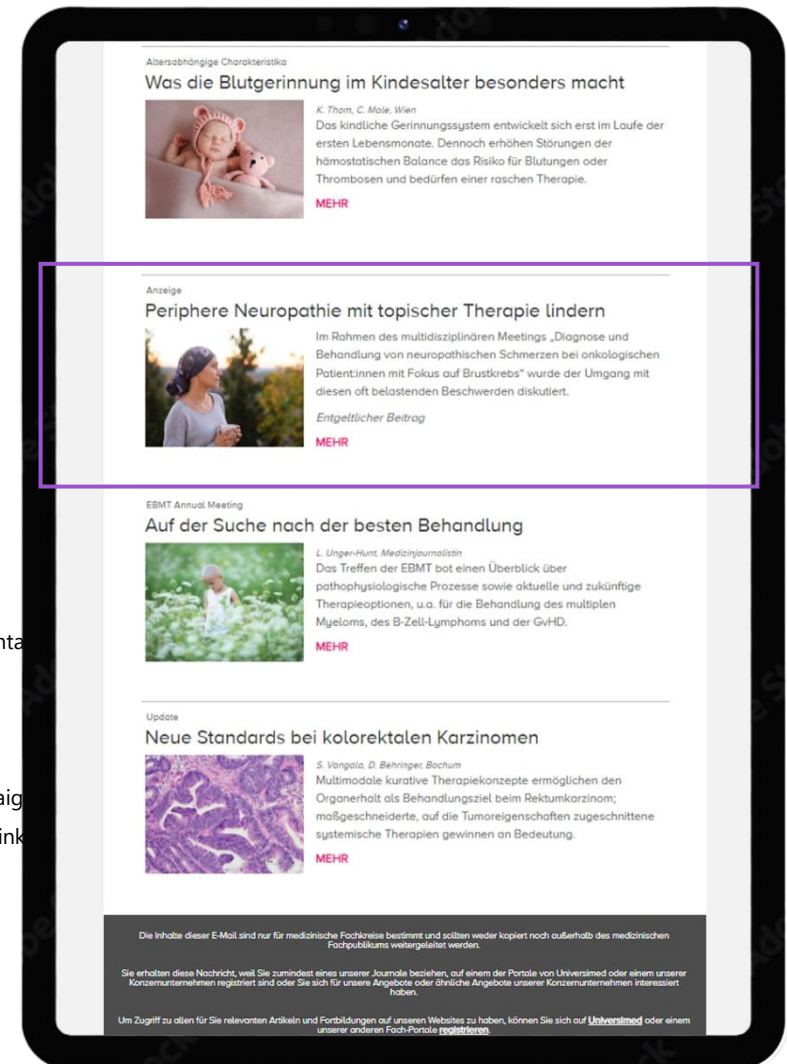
Altersabhängige Charakteristika

Was die Blutgerinnung im Kindesalter besonders macht

K. Thom, C. Male, Wien

Das kindliche Gerinnungssystem entwickelt sich erst im Laufe der ersten Lebensmonate. Dennoch erhöhen Störungen der hämostatischen Balance das Risiko für Blutungen oder Thrombosen und bedürfen einer raschen Therapie.

MEHR

Anzeige

Periphere Neuropathie mit topischer Therapie lindern

Im Rahmen des multidisziplinären Meetings „Diagnose und Behandlung von neuropathischen Schmerzen bei onkologischen Patient:innen mit Fokus auf Brustkrebs" wurde der Umgang mit diesen oft belastenden Beschwerden diskutiert.

Entgeltlicher Beitrag

MEHR

EBMT Annual Meeting

Auf der Suche nach der besten Behandlung

L. Unger-Hunt, Medizinjournalistin

Das Treffen der EBMT bot einen Überblick über pathophysiologische Prozesse sowie aktuelle und zukünftige Therapieoptionen, u.a. für die Behandlung des multiplen Myeloms, des B-Zell-Lymphoms und der GvHD.

MEHR

nta

Update

Neue Standards bei kolorektalen Karzinomen

S. Vangala, D. Behringer, Bochum

Multimodale kurative Therapiekonzepte ermöglichen den Organerhalt als Behandlungsziel beim Rektumkarzinom; maßgeschneiderte, auf die Tumoreigenschaften zugeschnittene systemische Therapien gewinnen an Bedeutung.

MEHR

aig

ink

Die Inhalte dieser E-Mail sind nur für medizinische Fachkreise bestimmt und sollten weder kopiert noch außerhalb des medizinischen Fachpublikums weitergeleitet werden.

Sie erhalten diese Nachricht, weil Sie zumindest eines unserer Journale beziehen, auf einem der Portale von Universimed oder einem unserer Konzernunternehmen registriert sind oder Sie sich für unsere Angebote oder ähnliche Angebote unserer Konzernunternehmen interessiert haben.

Um Zugriff zu allen für Sie relevanten Artikeln und Fortbildungen auf unseren Websites zu haben, können Sie sich auf Universimed oder einem unserer anderen Fach-Portale registrieren.